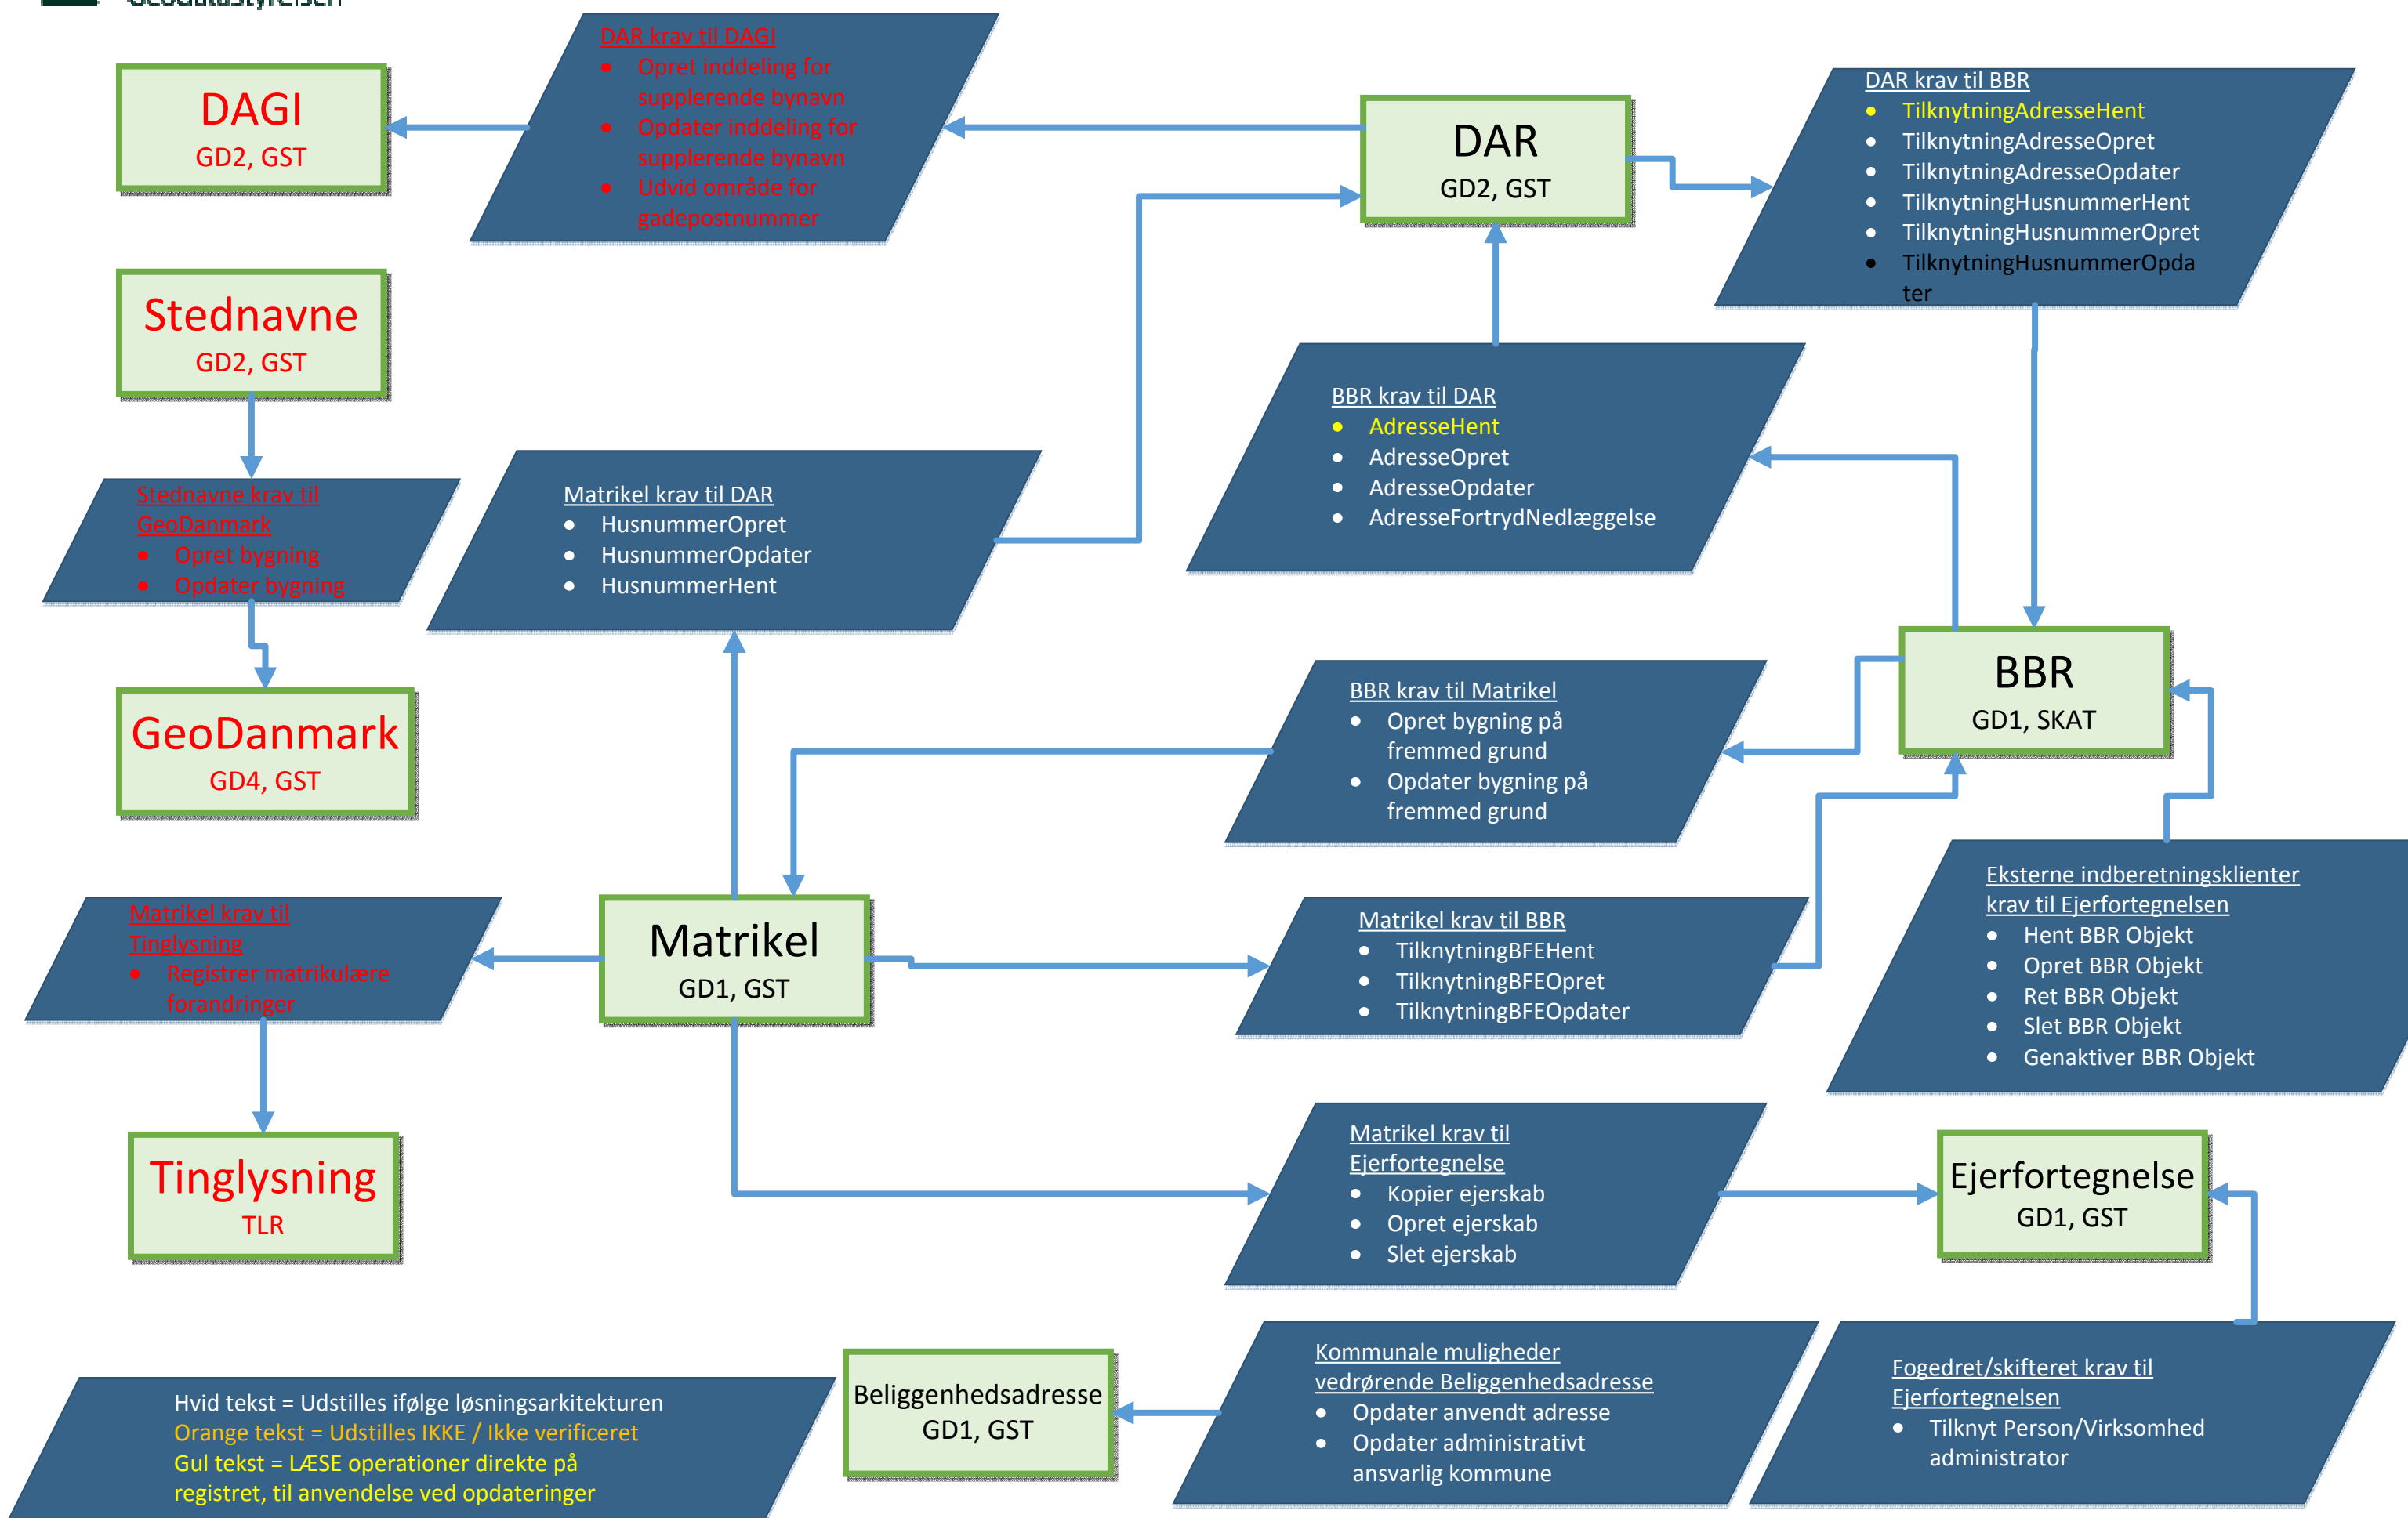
Geodatastyrelsen

DAGI
GD2, GST

DAR krav til DAGI
- Opret inddeling for supplerende bynavn
- Opdater inddeling for supplerende bynavn
- Udvid område for gadepostnummer

DAR
GD2, GST

DAR krav til BBR
- TilknytningAdresseHent
- TilknytningAdresseOpret
- TilknytningAdresseOpdater
- TilknytningHusnummerHent
- TilknytningHusnummerOpret
- TilknytningHusnummerOpdater

Stednavne
GD2, GST

Stednavne krav til GeoDanmark
- Opret bygning
- Opdater bygning

Matrikel krav til DAR
- HusnummerOpret
- HusnummerOpdater
- HusnummerHent

BBR krav til DAR
- AdresseHent
- AdresseOpret
- AdresseOpdater
- AdresseFortrydNedlæggelse

GeoDanmark
GD4, GST

BBR
GD1, SKAT

BBR krav til Matrikel
- Opret bygning på fremmed grund
- Opdater bygning på fremmed grund

Matrikel krav til Tinglysning
- Registrer matrikulære forandringer

Matrikel
GD1, GST

Matrikel krav til BBR
- TilknytningBFEHent
- TilknytningBFEOpret
- TilknytningBFEOpdater

Eksterne indberetningsklienter krav til Ejerfortegnelsen
- Hent BBR Objekt
- Opret BBR Objekt
- Ret BBR Objekt
- Slet BBR Objekt
- Genaktiver BBR Objekt

Tinglysning
TLR

Matrikel krav til Ejerfortegnelse
- Kopier ejerskab
- Opret ejerskab
- Slet ejerskab

Ejerfortegnelse
GD1, GST

Hvid tekst = Udstilles ifølge løsningsarkitekturen
Orange tekst = Udstilles IKKE / Ikke verificeret
Gul tekst = LÆSE operationer direkte på registret, til anvendelse ved opdateringer

Beliggenhedsadresse
GD1, GST

Kommunale muligheder vedrørende Beliggenhedsadresse
- Opdater anvendt adresse
- Opdater administrativt ansvarlig kommune

Fogedret/skifteret krav til Ejerfortegnelsen
- Tilknyt Person/Virksomhed administrator